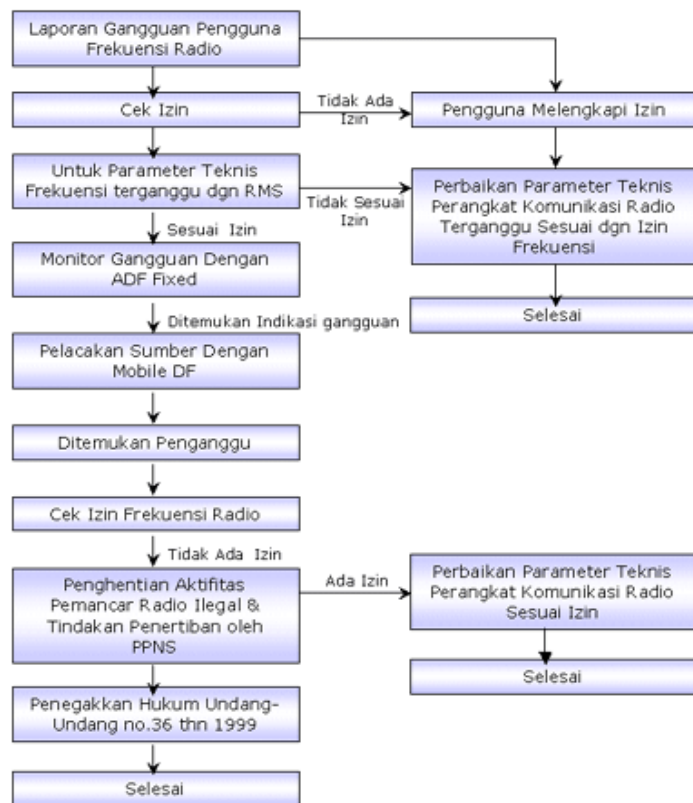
Laporan Gangguan Pengguna Frekuensi Radio

Cek Izin

Tidak Ada Izin

Pengguna Melengkapi Izin

Untuk Parameter Teknis Frekuensi terganggu dgn RMS

Tidak Sesuai Izin

Perbaikan Parameter Teknis Perangkat Komunikasi Radio Terganggu Sesuai dgn Izin Frekuensi

Sesuai Izin

Monitor Gangguan Dengan ADF Fixed

Selesai

Ditemukan Indikasi gangguan

Pelacakan Sumber Dengan Mobile DF

Ditemukan Penganggu

Cek Izin Frekuensi Radio

Tidak Ada Izin

Penghentian Aktifitas Pemancar Radio Ilegal & Tindakan Penertiban oleh PPNS

Ada Izin

Perbaikan Parameter Teknis Perangkat Komunikasi Radio Sesuai Izin

Selesai

Penegakkan Hukum Undang-Undang no.36 thn 1999

Selesai